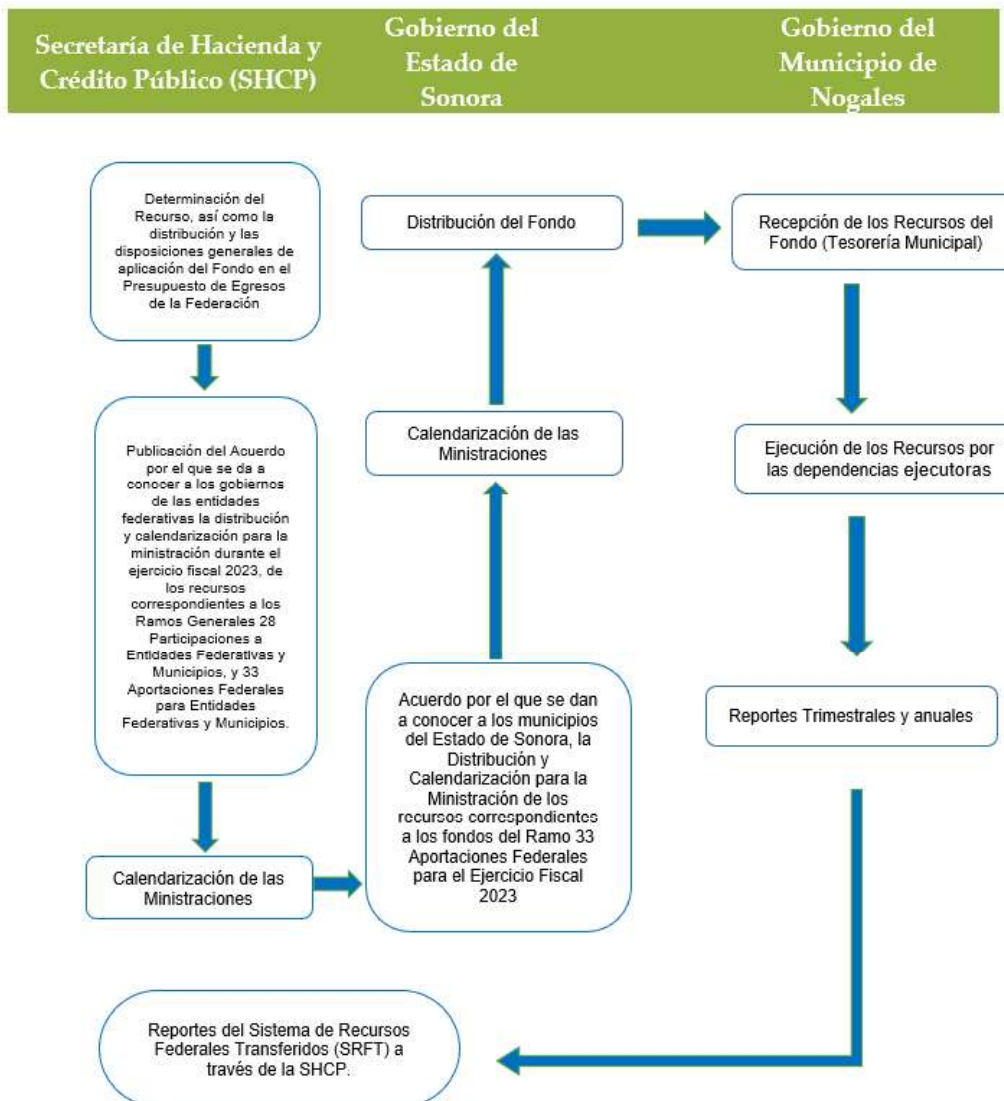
Secretaría de Hacienda y Crédito Público (SHCP)

Gobierno del Estado de Sonora

Gobierno del Municipio de Nogales

Determinación del Recurso, así como la distribución y las disposiciones generales de aplicación del Fondo en el Presupuesto de Egresos de la Federación

Publicación del Acuerdo por el que se da a conocer a los gobiernos de las entidades federativas la distribución y calendarización para la ministración durante el ejercicio fiscal 2023, de los recursos correspondientes a los Ramos Generales 28 Participaciones a Entidades Federativas y Municipios, y 33 Aportaciones Federales para Entidades Federativas y Municipios.

Calendarización de las Ministraciones

Distribución del Fondo

Calendarización de las Ministraciones

Acuerdo por el que se dan a conocer a los municipios del Estado de Sonora, la Distribución y Calendarización para la Ministración de los recursos correspondientes a los fondos del Ramo 33 Aportaciones Federales para el Ejercicio Fiscal 2023

Recepción de los Recursos del Fondo (Tesorería Municipal)

Ejecución de los Recursos por las dependencias ejecutoras

Reportes Trimestrales y anuales

Reportes del Sistema de Recursos Federales Transferidos (SRFT) a través de la SHCP.